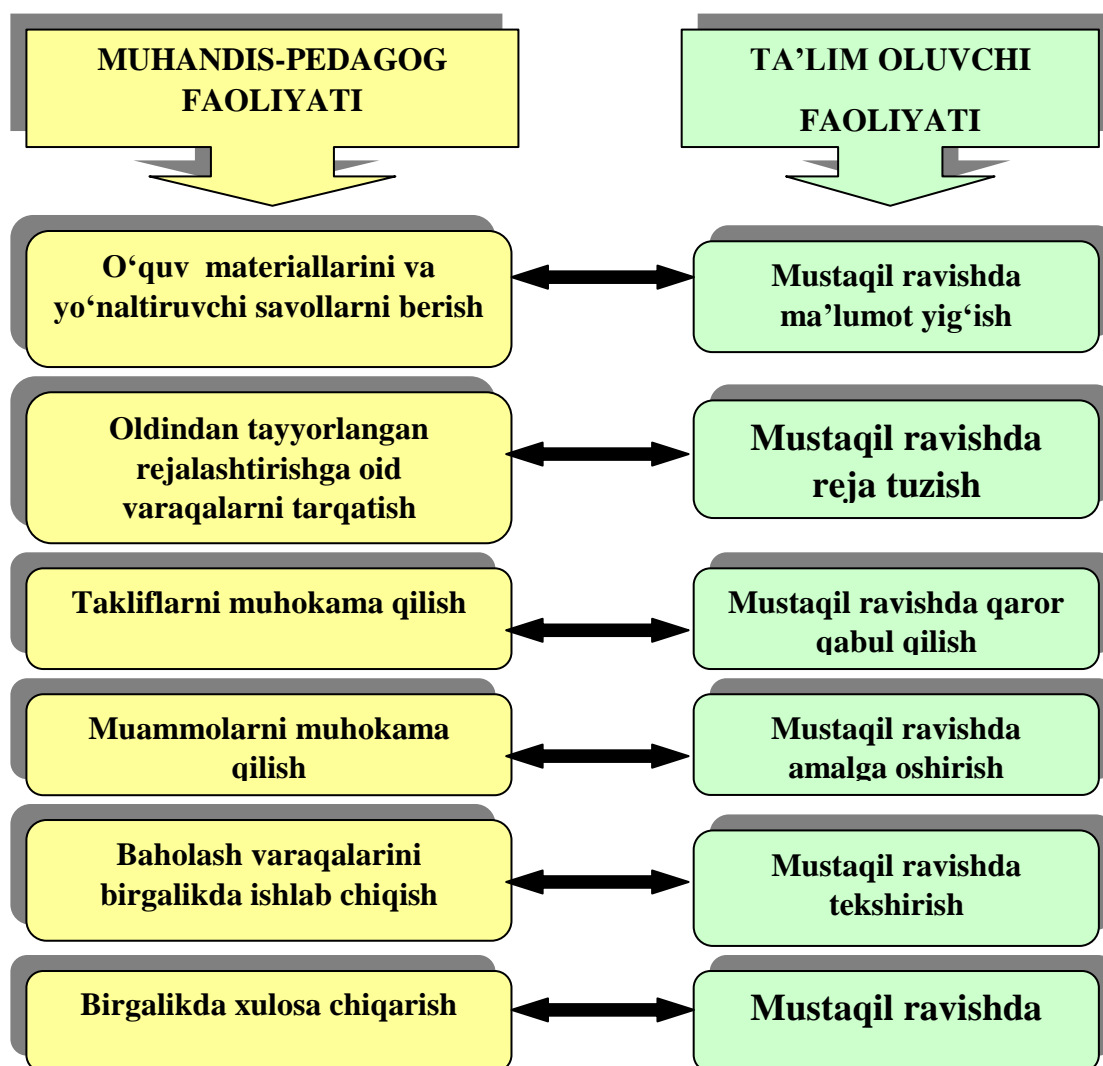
MUHANDIS-PEDAGOG FAOLIYATI

TA’LIM OLUVCHI FAOLIYATI

O‘quv materiallarini va yo‘naltiruvchi savollarni berish

Mustaqil ravishda ma’lumot yig‘ish

Oldindan tayyorlangan rejalashtirishga oid varaqalarni tarqatish

Mustaqil ravishda reja tuzish

Takliflarni muhokama qilish

Mustaqil ravishda qaror qabul qilish

Muammolarni muhokama qilish

Mustaqil ravishda amalga oshirish

Baholash varaqalarini birgalikda ishlab chiqish

Mustaqil ravishda tekshirish

Birgalikda xulosa chiqarish

Mustaqil ravishda